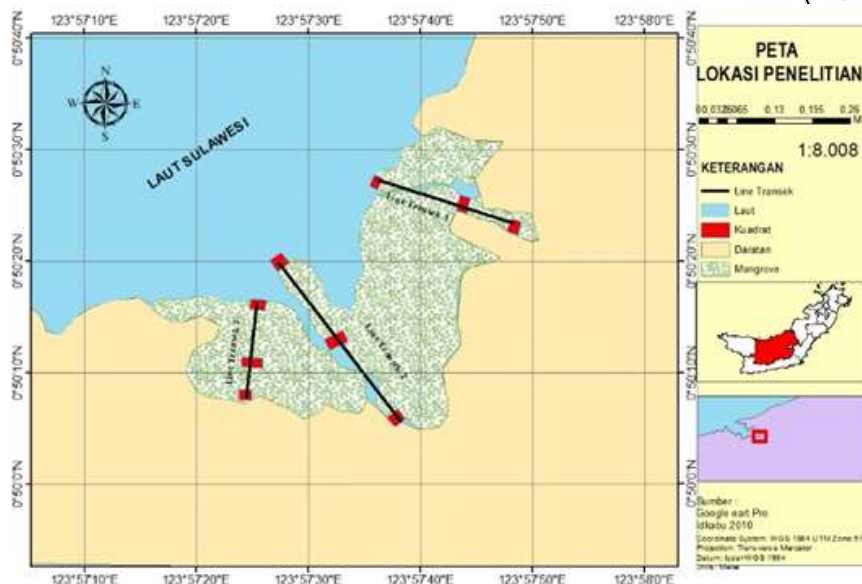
123°57'10"E 123°57'20"E 123°57'30"E 123°57'40"E 123°57'50"E 123°58'0"E

0°50'40"N 0°50'30"N 0°50'20"N 0°50'10"N 0°50'0"N

N
W E
S

LAUT SULAWESI

Line Transek 1
Line Transek 2
Line Transek 3

PETA
LOKASI PENELITIAN

0 0.0325065 0.13 0.195 0.26
M

1:8.008

KETERANGAN
Line Transek
Laut
Kuadrat
Daratan
Mangrove

Sumber :
Google eart Pro
Idkabu 2010
Coordinate System: WGS 1984 UTM Zone 51
Projection: Transverse Mercator
Datum: WGS 1984
Units: Meter

123°57'10"E 123°57'20"E 123°57'30"E 123°57'40"E 123°57'50"E 123°58'0"E